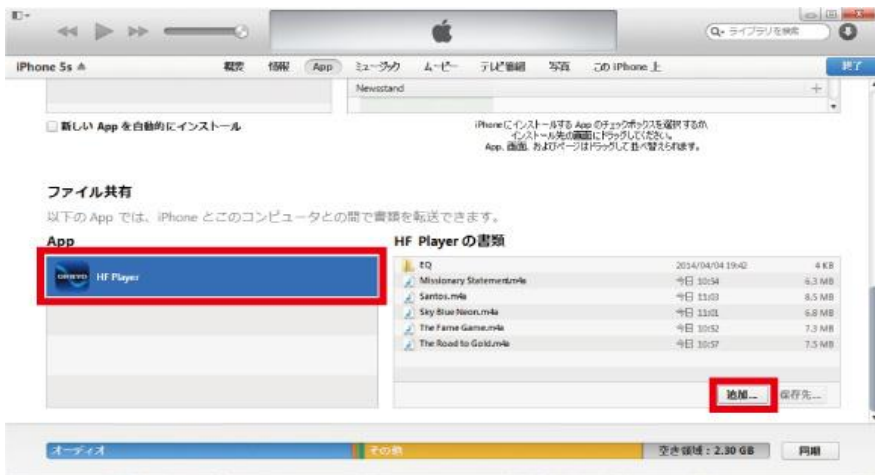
Q- ライブラリを検索

iPhone 5s ≜ 概要 情報 App ミュージック ムービー テレビ番組 写真 この iPhone 上 終了

Newsstand

新しい App を自動的にインストール

iPhoneにインストールする App のチェックボックスを選択するか、インストール先の画面にドラッグしてください。App、画面、およびページはドラッグして並べ替えられます。

ファイル共有

以下の App では、iPhone とこのコンピュータとの間で書類を転送できます。

App

ONKYO HF Player

HF Player の書類

| | | |
|---|---|---|
| EQ | 2014/04/04 19:42 | 4 KB |
| Missionary Statement.m4a | 今日 10:54 | 6.3 MB |
| Santos.m4a | 今日 11:03 | 8.5 MB |
| Sky Blue Neon.m4a | 今日 11:01 | 6.8 MB |
| The Fame Game.m4a | 今日 10:52 | 7.3 MB |
| The Road to Gold.m4a | 今日 10:57 | 7.5 MB |

追加... 保存先...

オーディオ その他 空き領域：2.30 GB 同期